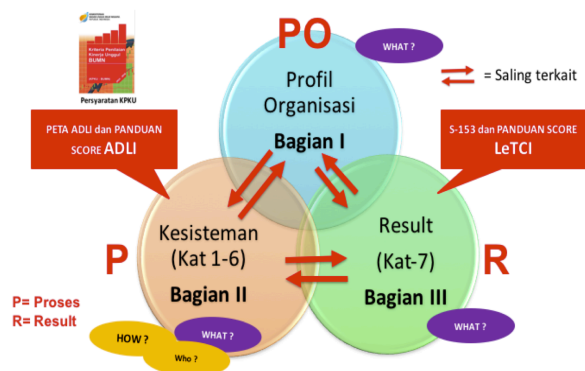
Kriteria Penilaian Kinerja Unggul BUMN

Persyaratan KPKU

PO

WHAT ?

= Saling terkait

Profil Organisasi

Bagian I

PETA ADLI dan PANDUAN SCORE ADLI

S-153 dan PANDUAN SCORE LeTCI

Kesisteman (Kat 1-6)

Bagian II

Result (Kat-7)

Bagian III

P

R

P= Proses
R= Result

HOW ?

WHAT ?

Who ?

WHAT ?